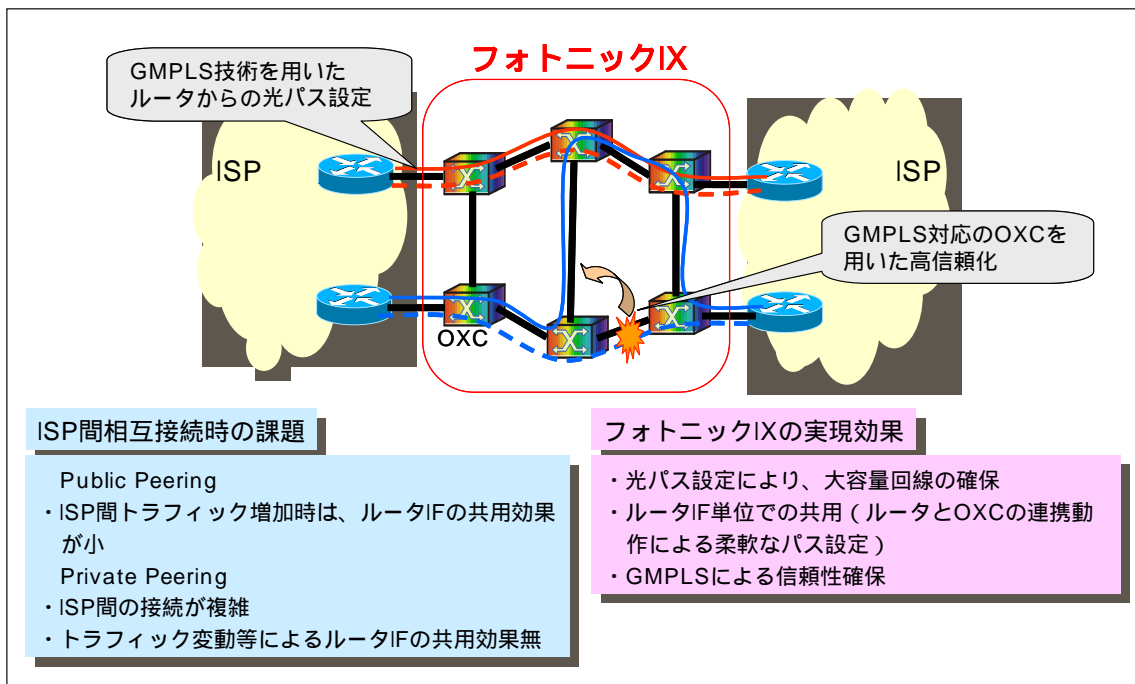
フォトニックIX

GMPLS技術を用いたルータからの光パス設定

ISP

ISP

GMPLS対応のOXCを用いた高信頼化

OXC

ISP間相互接続時の課題

Public Peering
・ISP間トラフィック増加時は、ルータIFの共用効果が小
Private Peering
・ISP間の接続が複雑
・トラフィック変動等によるルータIFの共用効果無

フォトニックIXの実現効果

・光パス設定により、大容量回線の確保
・ルータIF単位での共用（ルータとOXCの連携動作による柔軟なパス設定）
・GMPLSによる信頼性確保